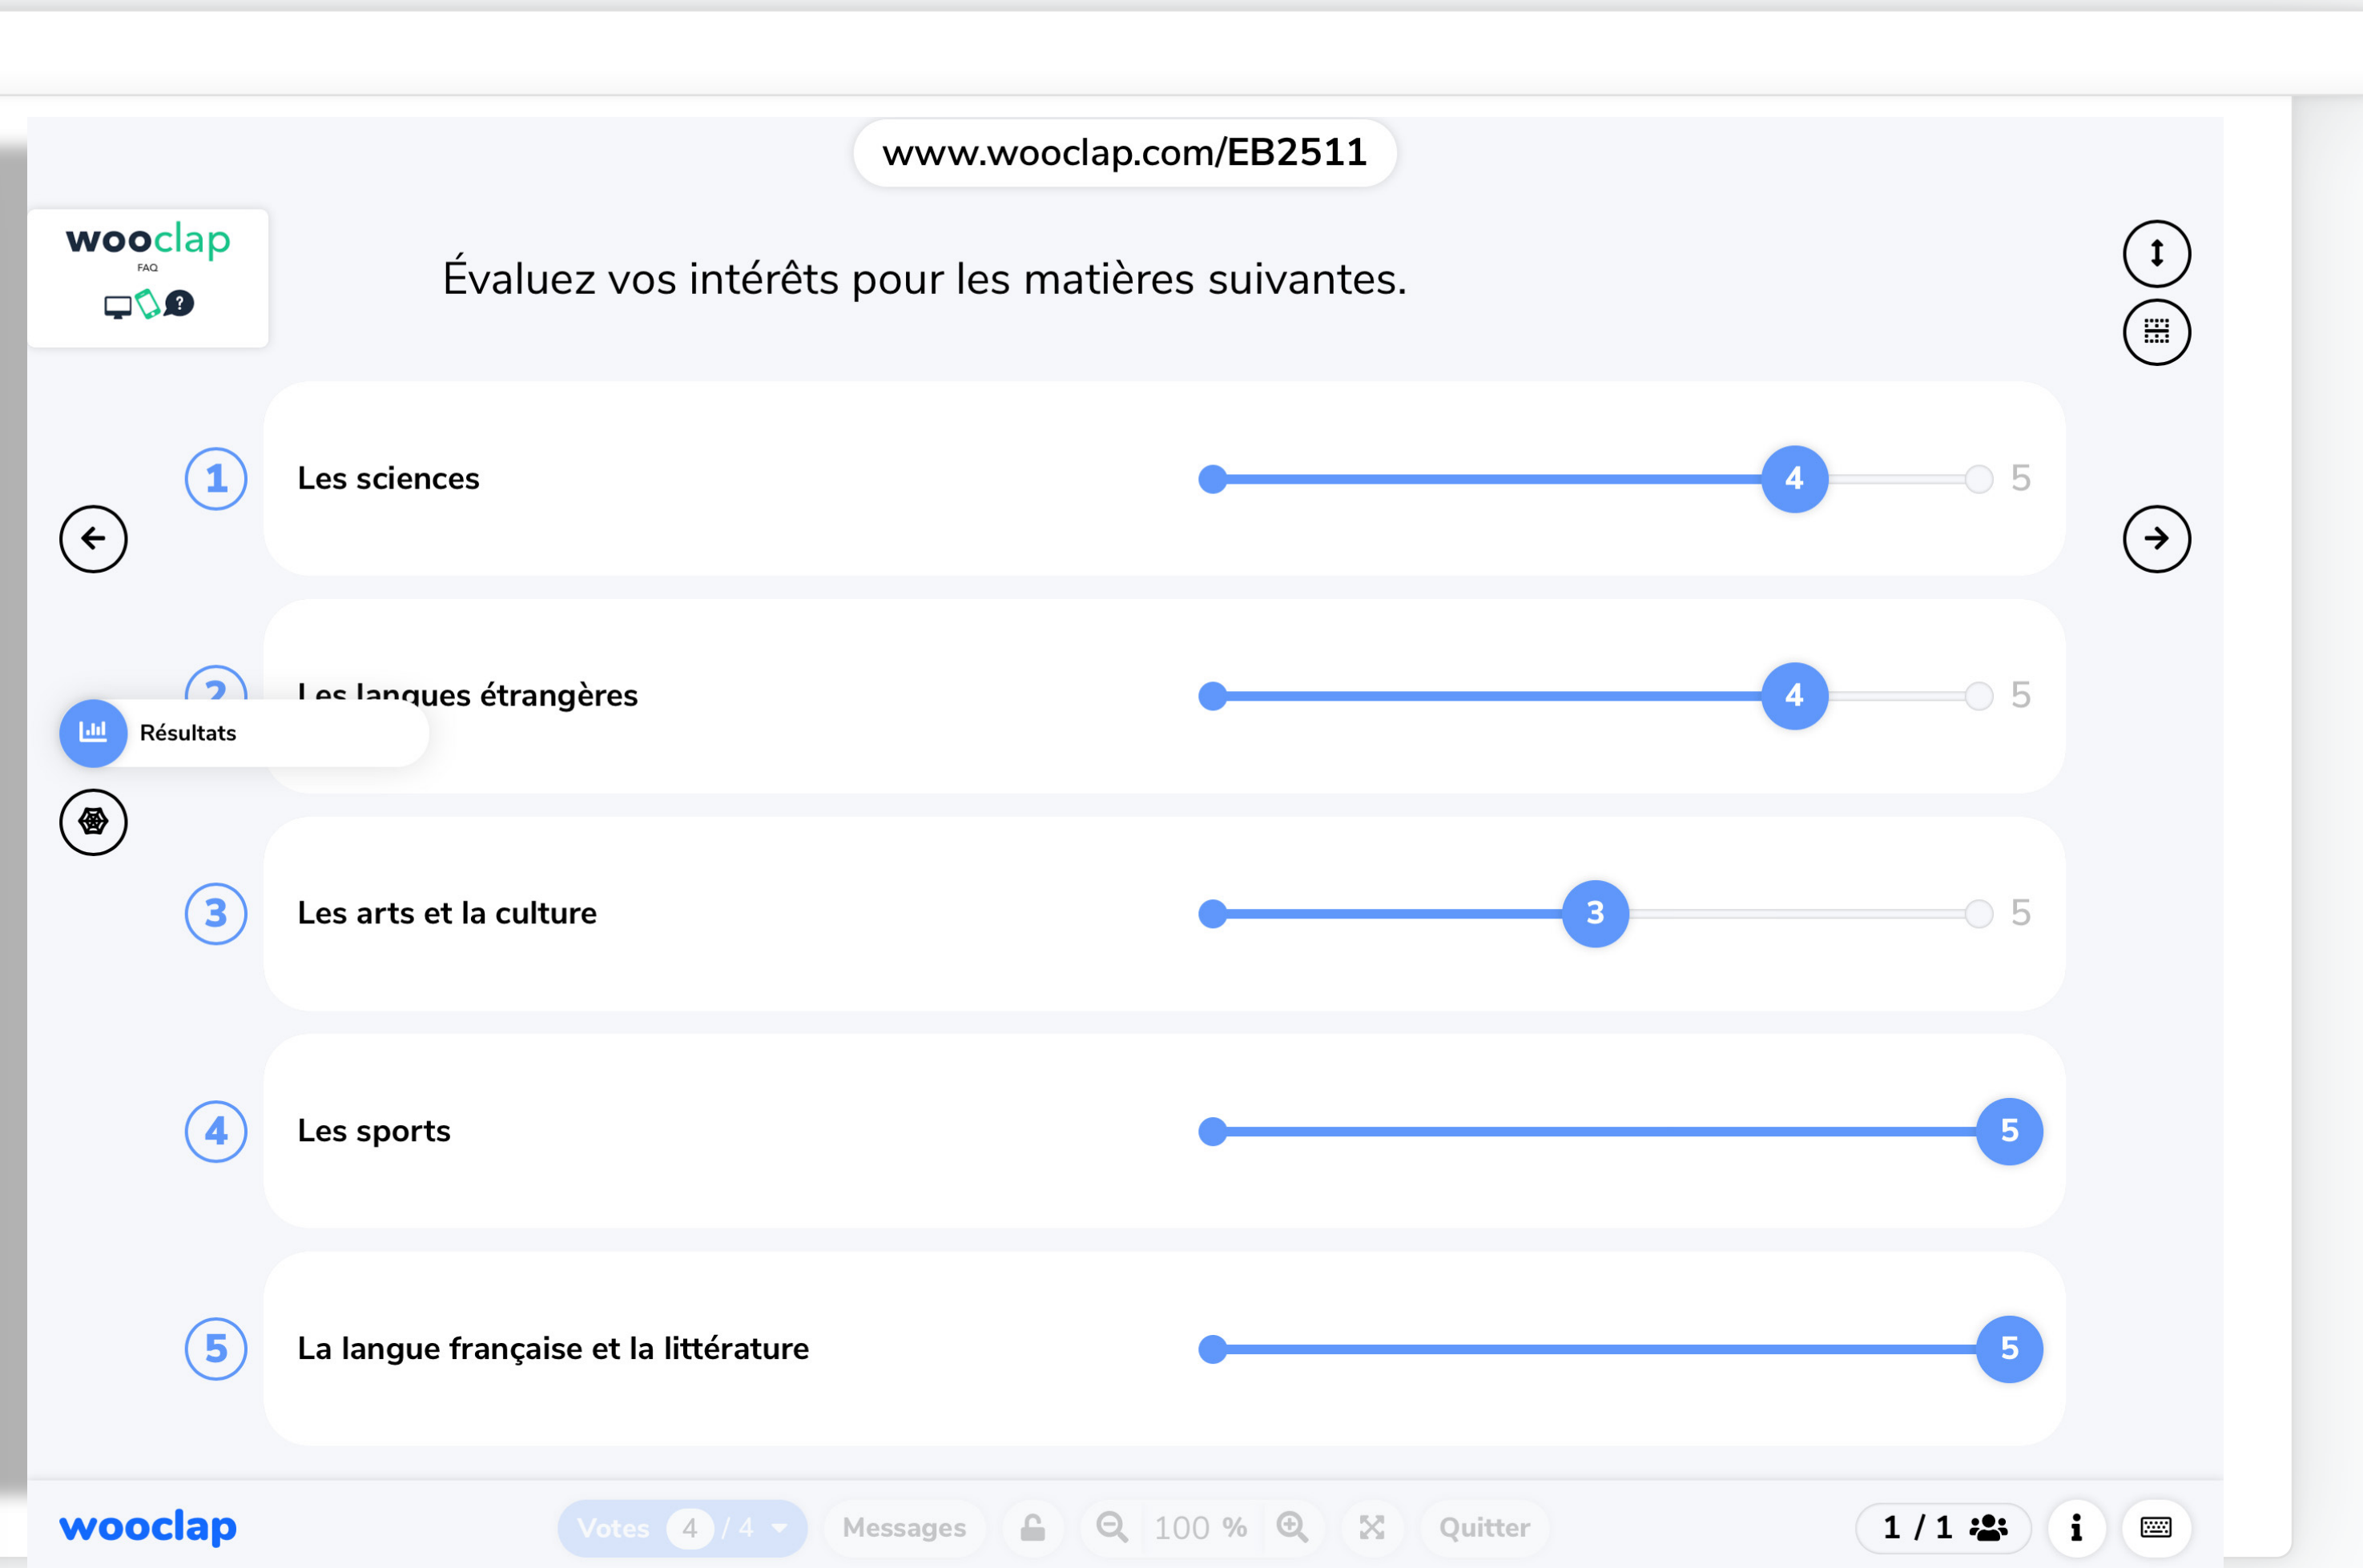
www.wooclap.com/EB2511

wooclap
FAQ

Évaluez vos intérêts pour les matières suivantes.

1 Les sciences 4 5

2 Les langues étrangères 4 5

Résultats

3 Les arts et la culture 3 5

4 Les sports 5

5 La langue française et la littérature 5

wooclap Votes 4 / 4 Messages 100 % Quitter 1 / 1